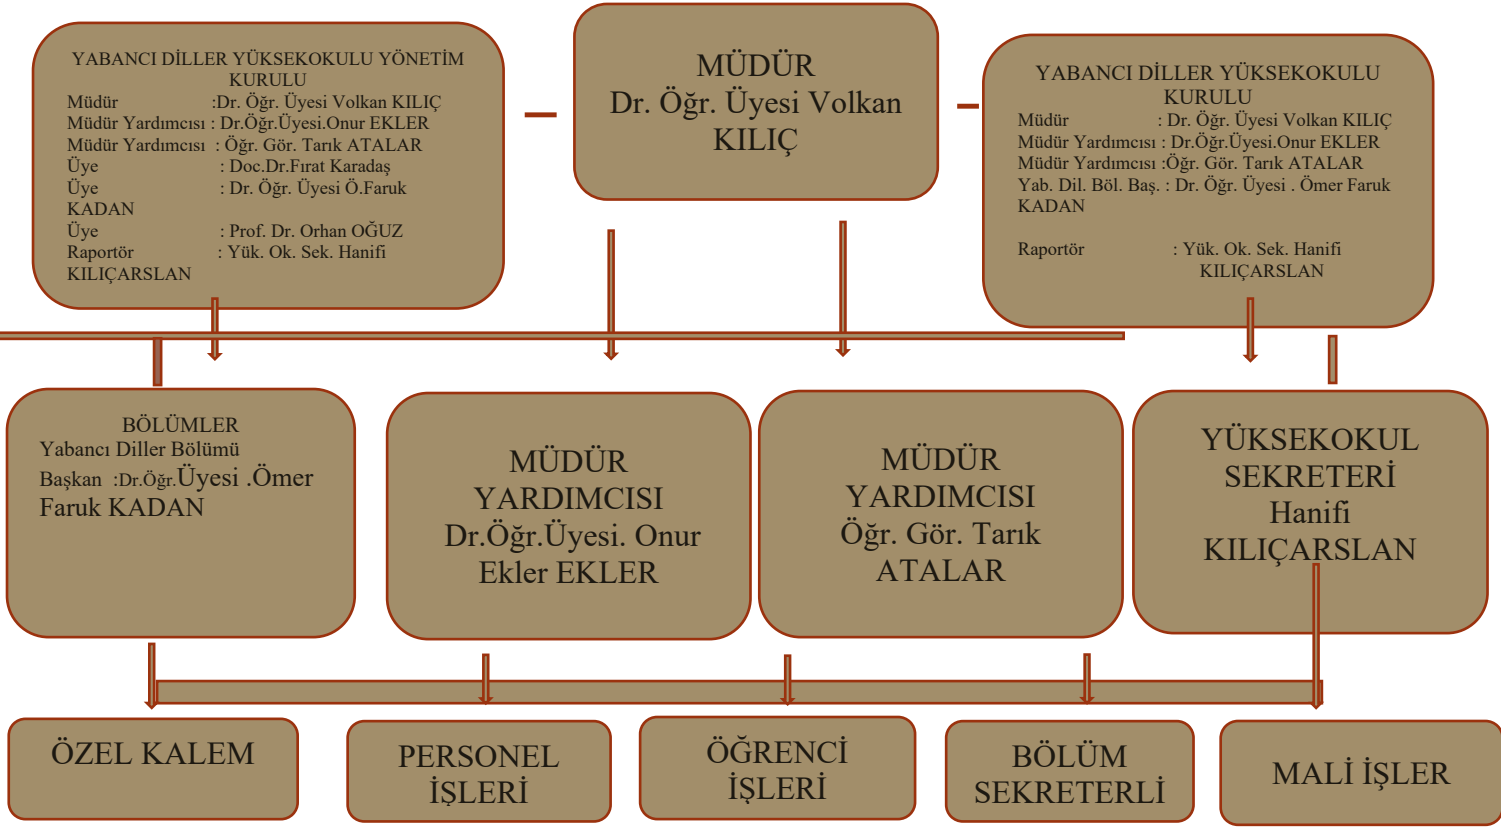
YABANCI DİLLER YÜKSEKOKULU YÖNETİM KURULU
Müdür :Dr. Öğr. Üyesi Volkan KILIÇ
Müdür Yardımcısı : Dr.Öğr.Üyesi.Onur EKLER
Müdür Yardımcısı : Öğr. Gör. Tarık ATALAR
Üye : Doc.Dr.Fırat Karadaş
Üye : Dr. Öğr. Üyesi Ö.Faruk KADAN
Üye : Prof. Dr. Orhan OĞUZ
Raportör : Yük. Ok. Sek. Hanifi KILIÇARSLAN

MÜDÜR
Dr. Öğr. Üyesi Volkan KILIÇ

YABANCI DİLLER YÜKSEKOKULU KURULU
Müdür : Dr. Öğr. Üyesi Volkan KILIÇ
Müdür Yardımcısı : Dr.Öğr.Üyesi.Onur EKLER
Müdür Yardımcısı :Öğr. Gör. Tarık ATALAR
Yab. Dil. Böl. Baş. : Dr. Öğr. Üyesi . Ömer Faruk KADAN

Raportör : Yük. Ok. Sek. Hanifi KILIÇARSLAN

BÖLÜMLER
Yabancı Diller Bölümü
Başkan :Dr.Öğr.Üyesi .Ömer Faruk KADAN

MÜDÜR YARDIMCISI
Dr.Öğr.Üyesi. Onur Ekler EKLER

MÜDÜR YARDIMCISI
Öğr. Gör. Tarık ATALAR

YÜKSEKOKUL SEKRETERİ
Hanifi KILIÇARSLAN

ÖZEL KALEM

PERSONEL İŞLERİ

ÖĞRENCİ İŞLERİ

BÖLÜM SEKRETERLİ

MALİ İŞLER